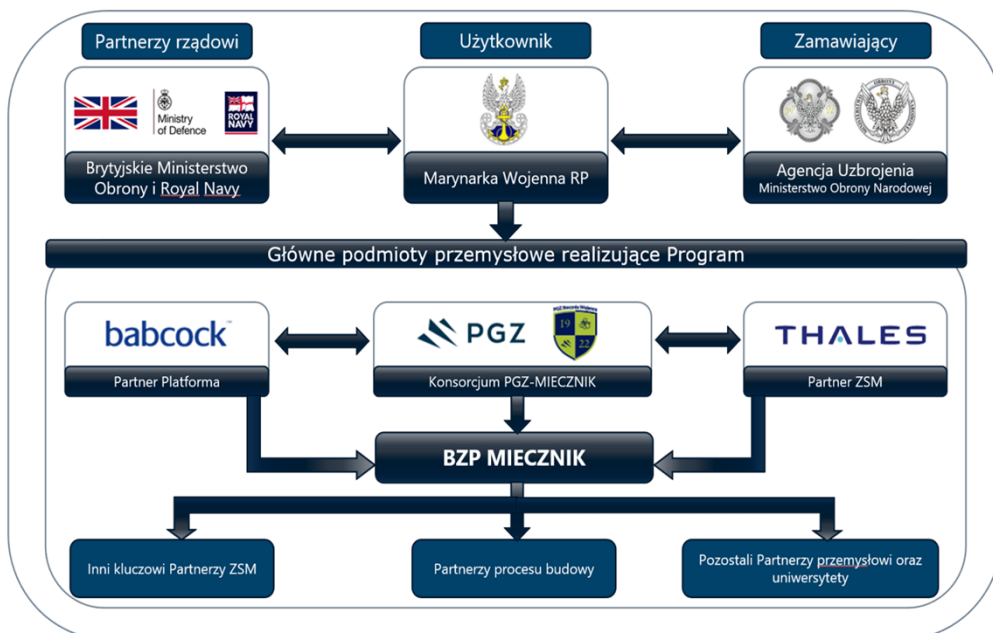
Partnerzy rządowi

Użytkownik

Zamawiający

Ministry of Defence

ROYAL NAVY

Brytyjskie Ministerstwo Obrony i Royal Navy

Marynarka Wojenna RP

Agencja Uzbrojenia
Ministerstwo Obrony Narodowej

Główne podmioty przemysłowe realizujące Program

babcock

PGZ

PGZ Stocznia Wojenna

19

22

THALES

Partner Platforma

Konsorcjum PGZ-MIECZNIK

Partner ZSM

BZP MIECZNIK

Inni kluczowi Partnerzy ZSM

Partnerzy procesu budowy

Pozostali Partnerzy przemysłowi oraz uniwersytety